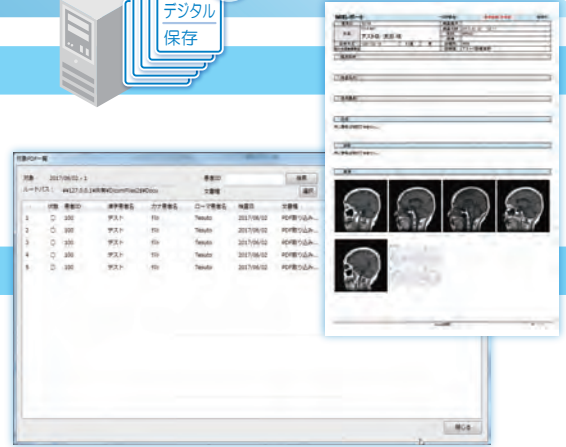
デジタル
保存

対象PDF一覧

対象 2017/06/02 - 1
ルートパス： ¥¥127.0.0.1¥共有¥DicomFiles¥Dbox

患者ID
文書種
検索
選択

| | 状態 | 患者ID | 漢字患者名 | カナ患者名 | ローマ患者名 | 検査日 | 文書種 |
|---|---|---|---|---|---|---|---|
| 1 | ○ | 100 | テスト | ﾃｽﾄ | Tesuto | 2017/06/02 | PDF取り込み... |
| 2 | ○ | 100 | テスト | ﾃｽﾄ | Tesuto | 2017/06/02 | PDF取り込み... |
| 3 | ○ | 100 | テスト | ﾃｽﾄ | Tesuto | 2017/06/02 | PDF取り込み... |
| 4 | ○ | 100 | テスト | ﾃｽﾄ | Tesuto | 2017/06/02 | PDF取り込み... |
| 5 | ○ | 100 | テスト | ﾃｽﾄ | Tesuto | 2017/06/02 | PDF取り込み... |

閉じる

MRIレポート
テスト様 男性 歳
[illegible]